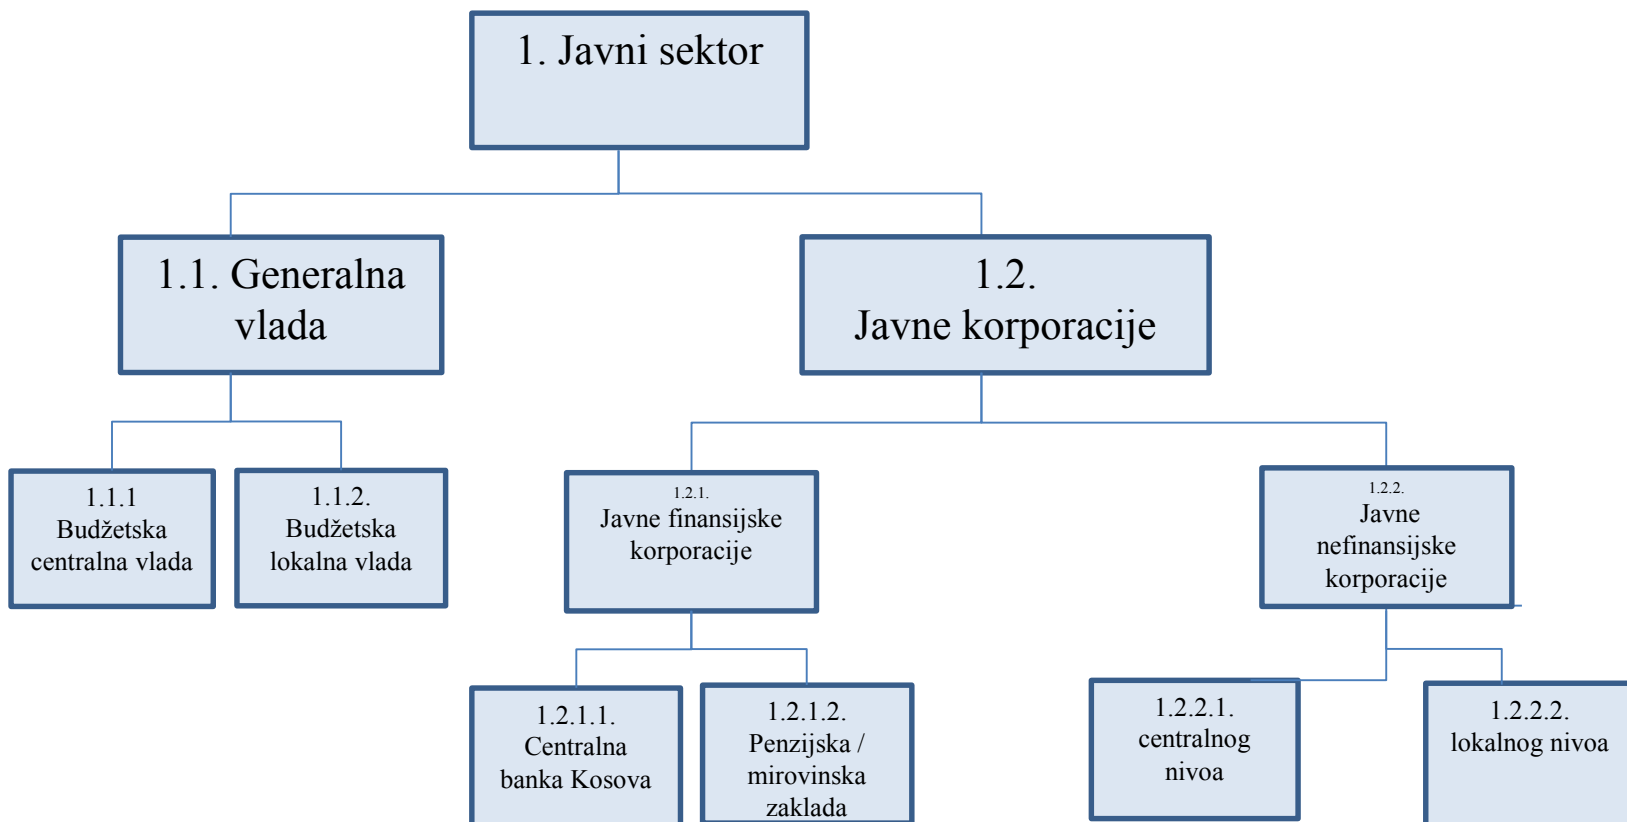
1. Javni sektor

1.1. Generalna vlada

1.2. Javne korporacije

1.1.1 Budžetska centralna vlada

1.1.2. Budžetska lokalna vlada

1.2.1. Javne finansijske korporacije

1.2.2. Javne nefinansijske korporacije

1.2.1.1. Centralna banka Kosova

1.2.1.2. Penzijska / mirovinska zaklada

1.2.2.1. centralnog nivoa

1.2.2.2. lokalnog nivoa